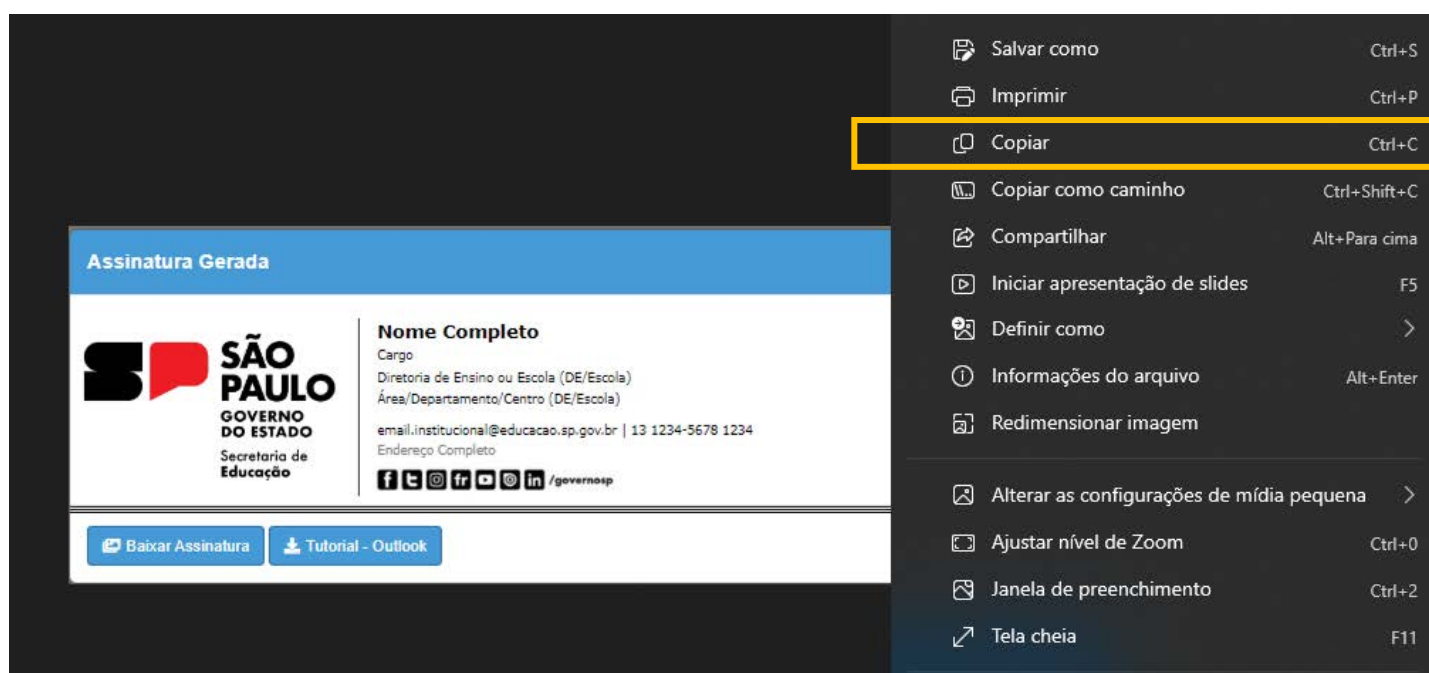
Assinatura Gerada

SÃO PAULO
GOVERNO DO ESTADO
Secretaria de Educação

Nome Completo
Cargo
Diretoria de Ensino ou Escola (DE/Escola)
Área/Departamento/Centro (DE/Escola)
email.institucional@educacao.sp.gov.br | 13 1234-5678 1234
Endereço Completo
/governosp

Baixar Assinatura
Tutorial - Outlook

Salvar como Ctrl+S
Imprimir Ctrl+P
Copiar Ctrl+C
Copiar como caminho Ctrl+Shift+C
Compartilhar Alt+Para cima
Iniciar apresentação de slides F5
Definir como
Informações do arquivo Alt+Enter
Redimensionar imagem
Alterar as configurações de mídia pequena
Ajustar nível de Zoom Ctrl+0
Janela de preenchimento Ctrl+2
Tela cheia F11